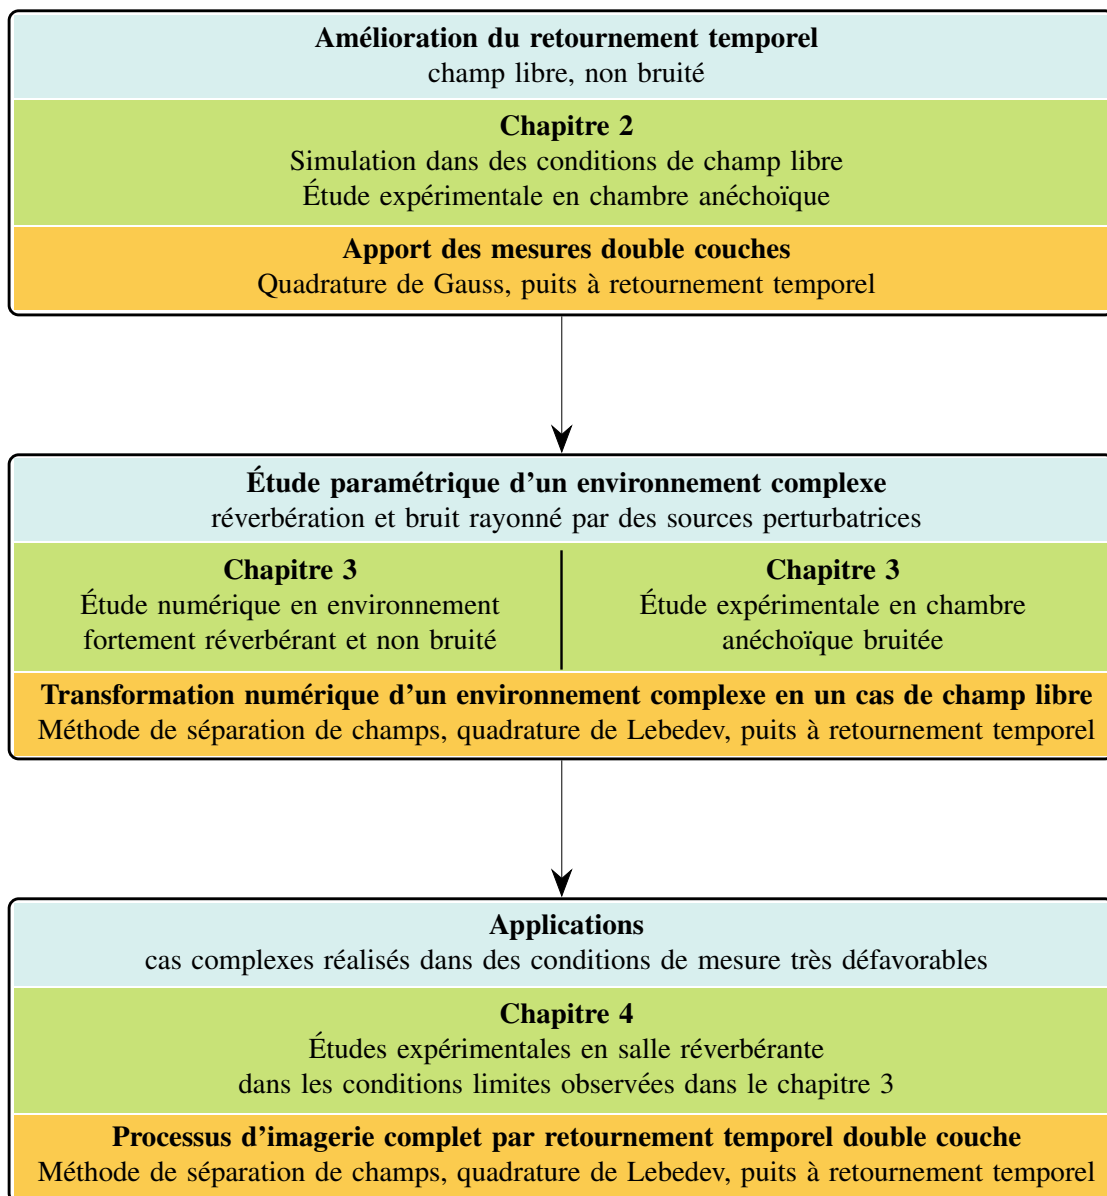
Amélioration du retournement temporel
champ libre, non bruité

Chapitre 2
Simulation dans des conditions de champ libre
Étude expérimentale en chambre anéchoïque

Apport des mesures double couches
Quadrature de Gauss, puits à retournement temporel

Étude paramétrique d'un environnement complexe
réverbération et bruit rayonné par des sources perturbatrices

Chapitre 3
Étude numérique en environnement fortement réverbérant et non bruité

Chapitre 3
Étude expérimentale en chambre anéchoïque bruitée

Transformation numérique d'un environnement complexe en un cas de champ libre
Méthode de séparation de champs, quadrature de Lebedev, puits à retournement temporel

Applications
cas complexes réalisés dans des conditions de mesure très défavorables

Chapitre 4
Études expérimentales en salle réverbérante
dans les conditions limites observées dans le chapitre 3

Processus d'imagerie complet par retournement temporel double couche
Méthode de séparation de champs, quadrature de Lebedev, puits à retournement temporel